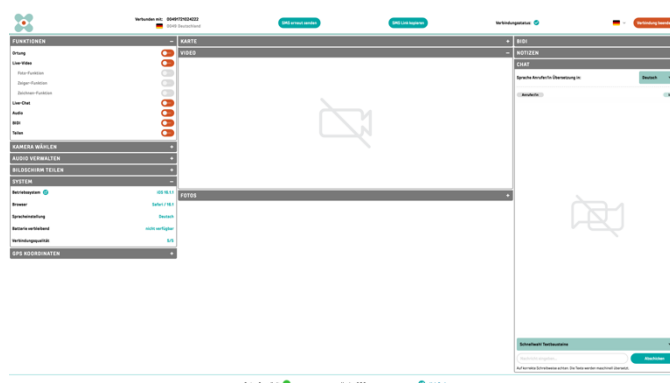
Verbunden mit: 004917121024022
GSM Deutschland

SMS erneut senden

SMS Link kopieren

Verbindungsstatus

Verbindung beend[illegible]

FUNKTIONEN
Ortung
Live-Video
Foto-Funktion
Zeigen-Funktion
Zeichnen-Funktion
Live-Chat
Audio
BIDI
Teilen

KAMERA WÄHLEN
AUDIO VERWALTEN
BILDSCHIRM TEILEN
SYSTEM
Betriebssystem iOS 16.1.1
Browser Safari / 16.1
Spracheinstellung Deutsch
Batterie verbleibend nicht verfügbar
Verbindungsqualität 5/5
GPS KOORDINATEN

KARTE
VIDEO
FOTOS

BIDI
NOTIZEN
CHAT
Sprache Anrufer/In Übersetzung in: Deutsch
Anrufer/in

Schnellwahl Textbausteine
Nachricht eingeben
Abschicken
Auf korrekte Schreibweise achten. Die Texte werden maschinell übersetzt.